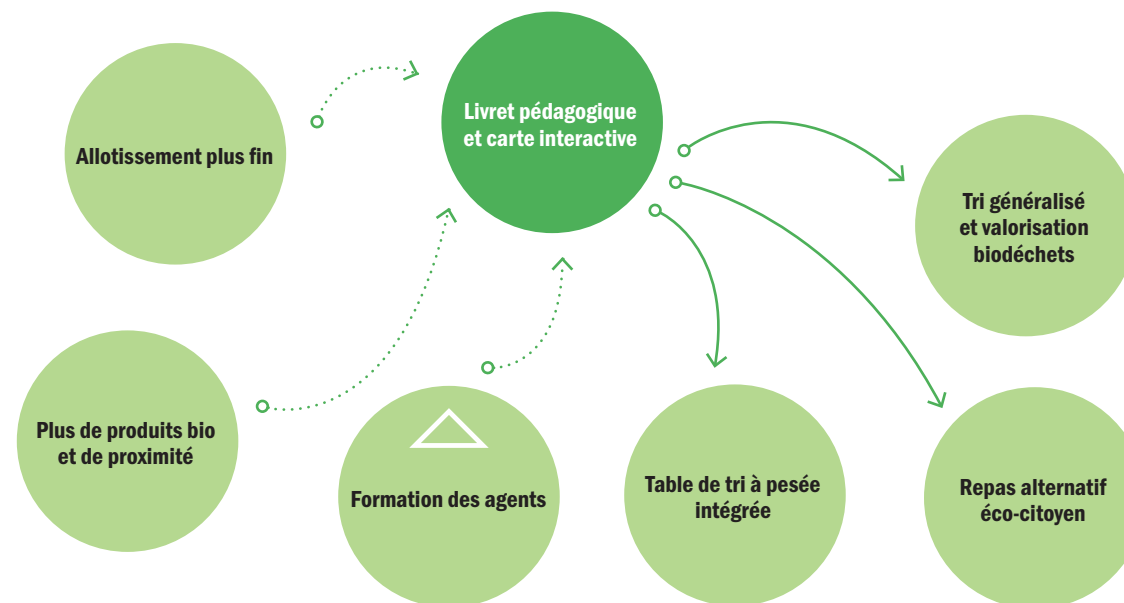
Allotissement plus fin

Livret pédagogique et carte interactive

Tri généralisé et valorisation biodéchets

Plus de produits bio et de proximité

Formation des agents

Table de tri à pesée intégrée

Repas alternatif éco-citoyen